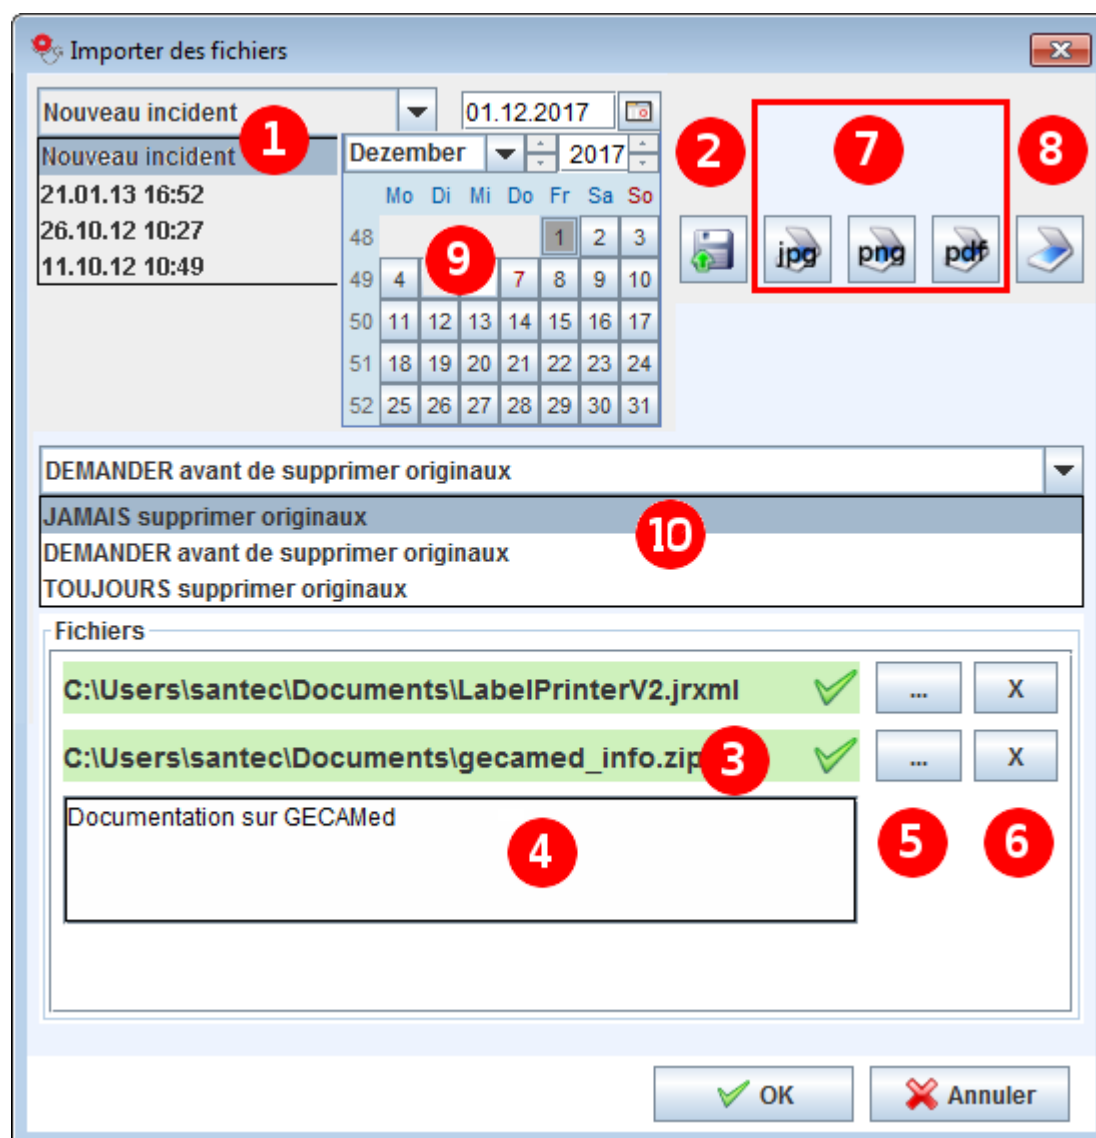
Importer des fichiers

Nouveau incident
Nouveau incident
21.01.13 16:52
26.10.12 10:27
11.10.12 10:49

1

01.12.2017

Dezember 2017

| | Mo | Di | Mi | Do | Fr | Sa | So |
|---|---|---|---|---|---|---|---|
| 48 | | | | | 1 | 2 | 3 |
| 49 | 4 | | | 7 | 8 | 9 | 10 |
| 50 | 11 | 12 | 13 | 14 | 15 | 16 | 17 |
| 51 | 18 | 19 | 20 | 21 | 22 | 23 | 24 |
| 52 | 25 | 26 | 27 | 28 | 29 | 30 | 31 |

9

2 7 8

jpg png pdf

DEMANDER avant de supprimer originaux
JAMAIS supprimer originaux
DEMANDER avant de supprimer originaux
TOUJOURS supprimer originaux

10

Fichiers
C:\Users\santec\Documents\LabelPrinterV2.jrxml ... X
C:\Users\santec\Documents\gecamed_info.zip ... X
3
Documentation sur GECAMed
4 5 6

OK Annuler